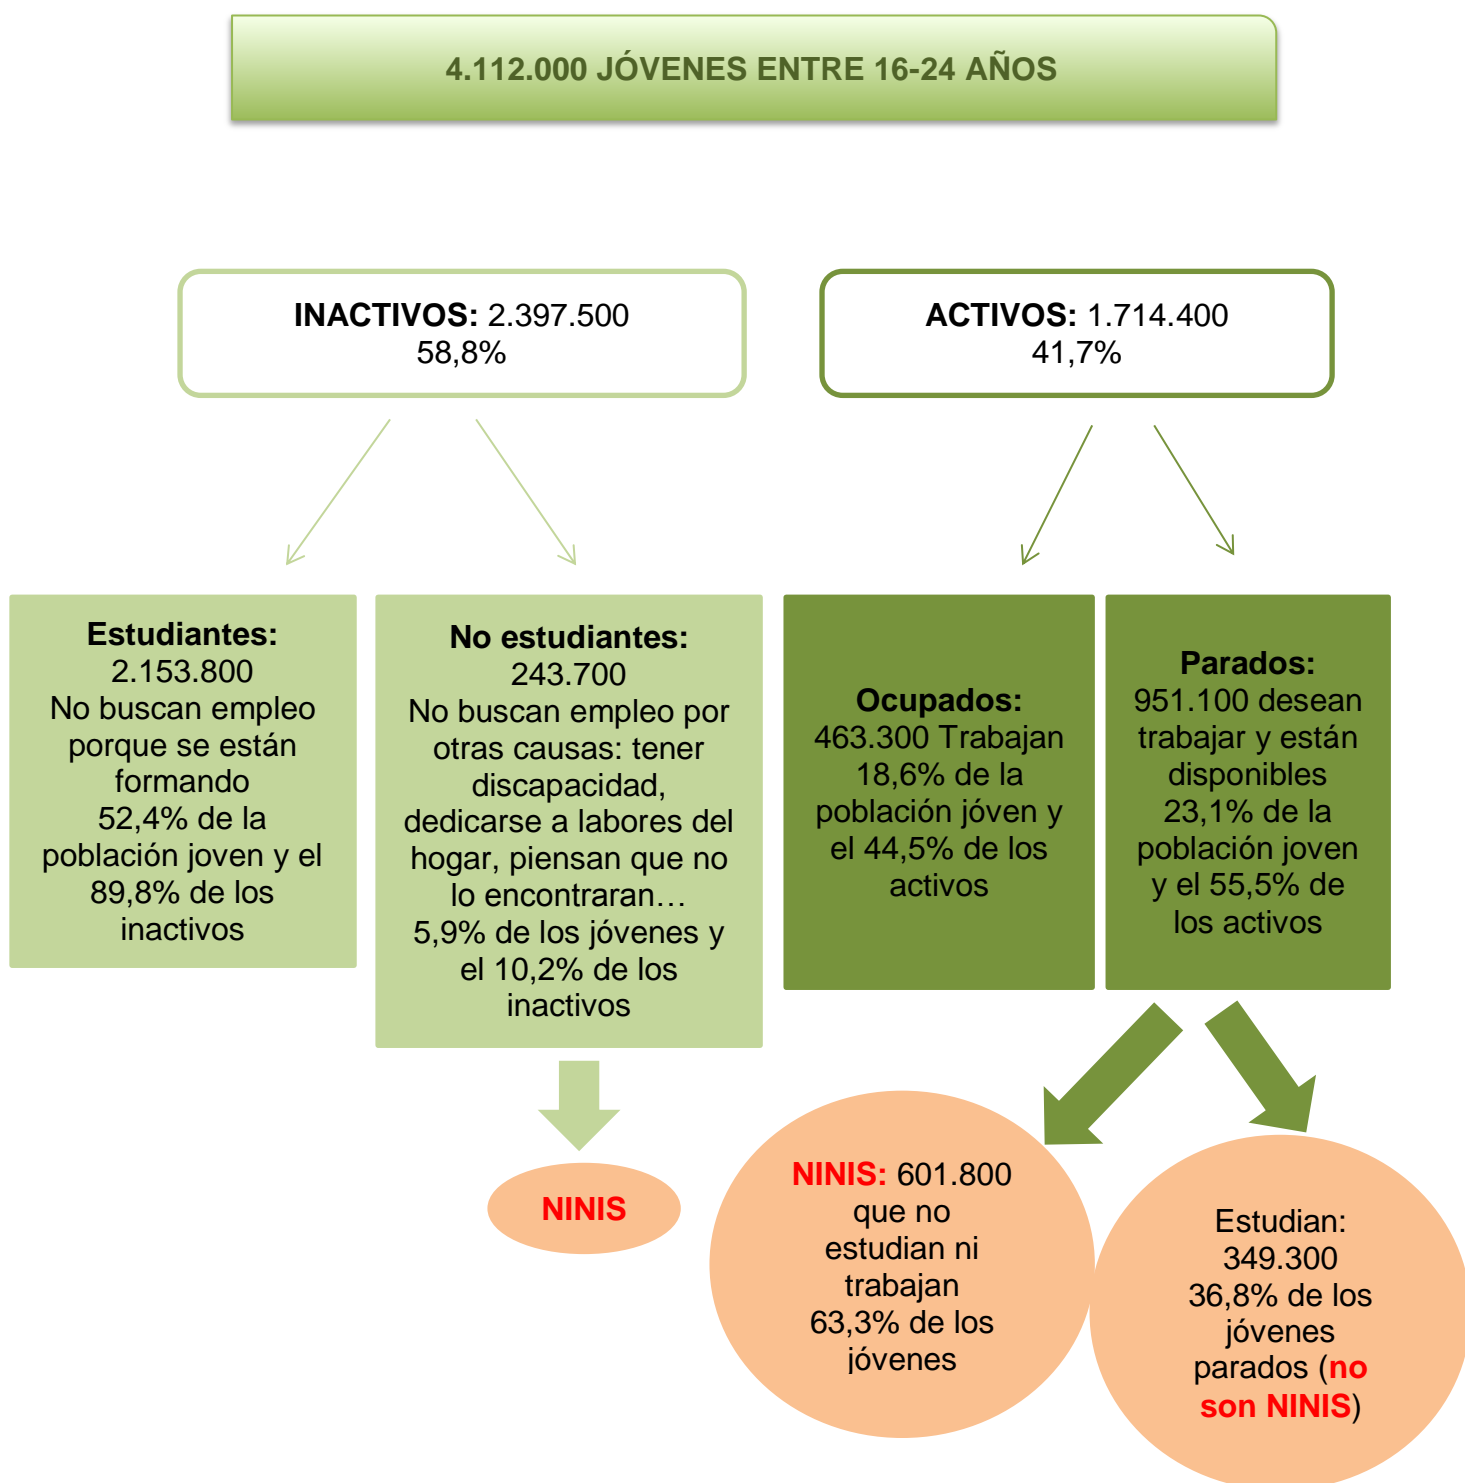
4.112.000 JÓVENES ENTRE 16-24 AÑOS

INACTIVOS: 2.397.500
58,8%

ACTIVOS: 1.714.400
41,7%

Estudiantes:
2.153.800
No buscan empleo porque se están formando
52,4% de la población joven y el 89,8% de los inactivos

No estudiantes:
243.700
No buscan empleo por otras causas: tener discapacidad, dedicarse a labores del hogar, piensan que no lo encontraran…
5,9% de los jóvenes y el 10,2% de los inactivos

Ocupados:
463.300 Trabajan
18,6% de la población jóven y el 44,5% de los activos

Parados:
951.100 desean trabajar y están disponibles
23,1% de la población joven y el 55,5% de los activos

NINIS

NINIS: 601.800
que no estudian ni trabajan
63,3% de los jóvenes

Estudian:
349.300
36,8% de los jóvenes parados (no son NINIS)